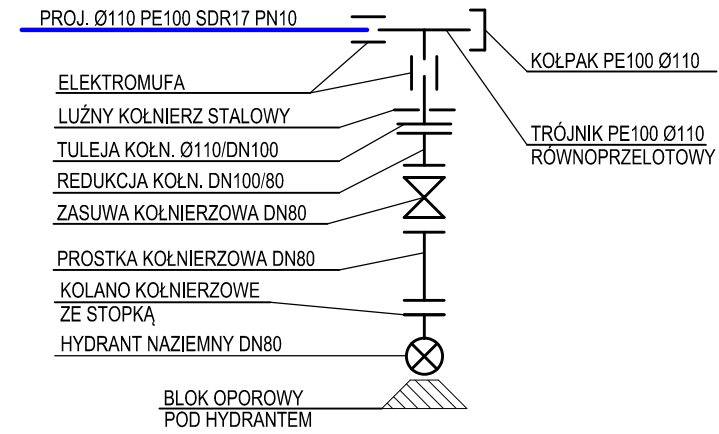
PROJ. Ø110 PE100 SDR17 PN10

KOŁPAK PE100 Ø110

ELEKTROMUFA

LUŹNY KOŁNIERZ STALOWY

TRÓJNIK PE100 Ø110
RÓWNOPRZELOTOWY

TULEJA KOŁN. Ø110/DN100

REDUKCJA KOŁN. DN100/80

ZASUWA KOŁNIERZOWA DN80

PROSTKA KOŁNIERZOWA DN80

KOLANO KOŁNIERZOWE
ZE STOPKĄ

HYDRANT NAZIEMNY DN80

BLOK OPOROWY
POD HYDRANTEM